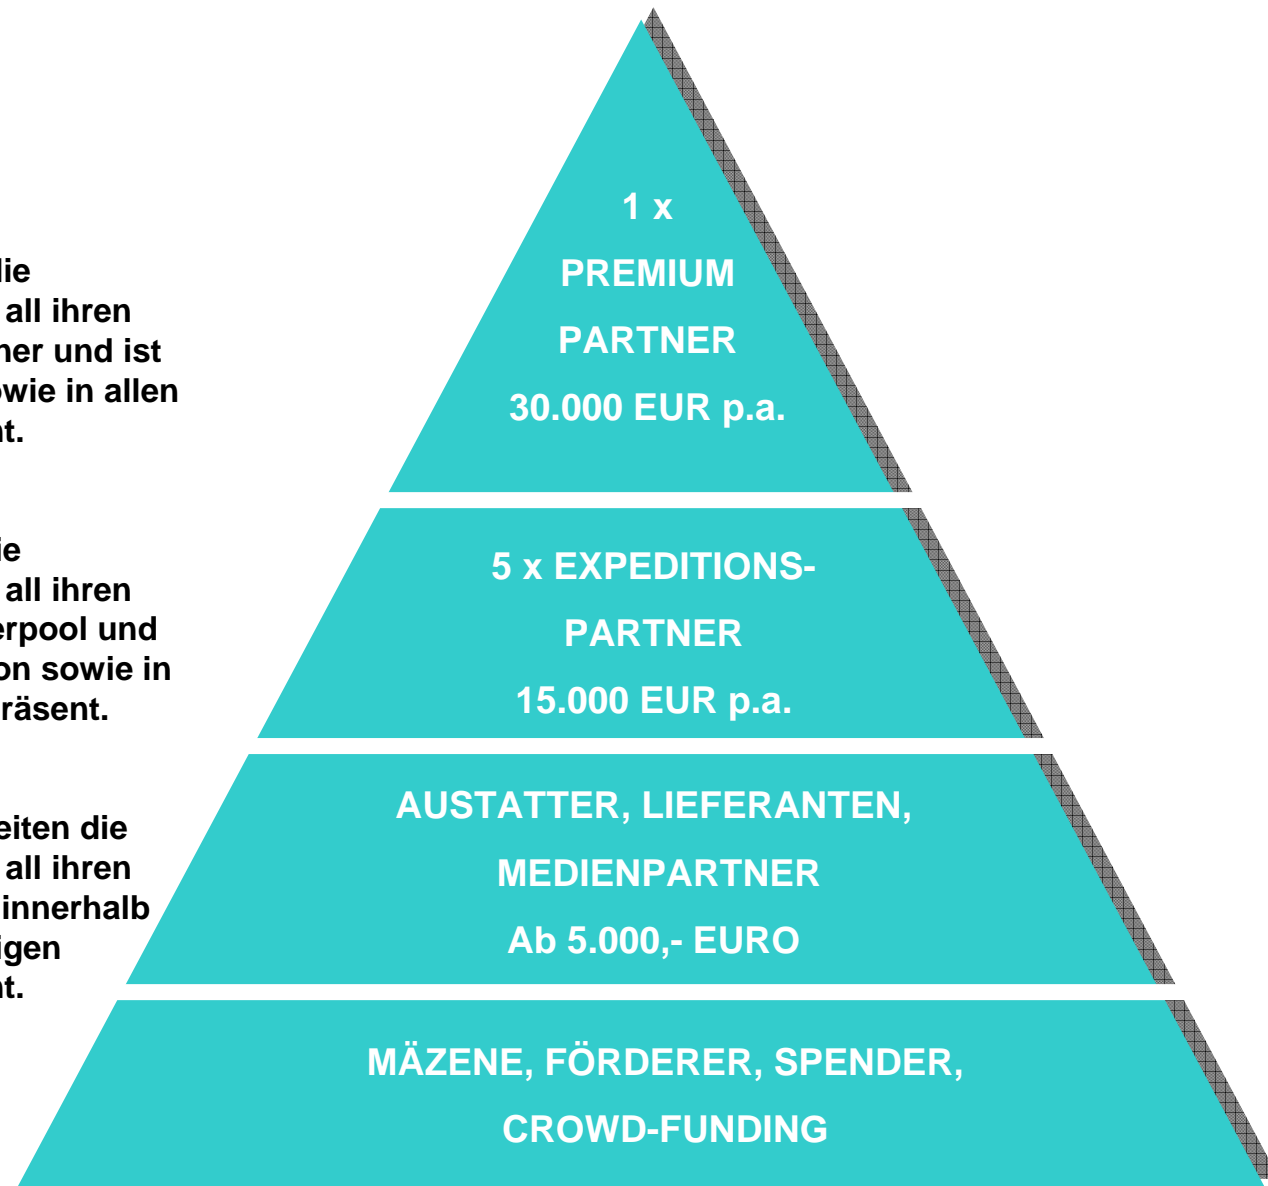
ie
all ihren
ner und ist
owie in allen
nt.

ie
all ihren
erpool und
on sowie in
räsent.

eiten die
all ihren
innerhalb
igen
nt.

1 x
PREMIUM
PARTNER
30.000 EUR p.a.

5 x EXPEDITIONS-
PARTNER
15.000 EUR p.a.

AUSTATTER, LIEFERANTEN,
MEDIENPARTNER
Ab 5.000,- EURO

MÄZENE, FÖRDERER, SPENDER,
CROWD-FUNDING